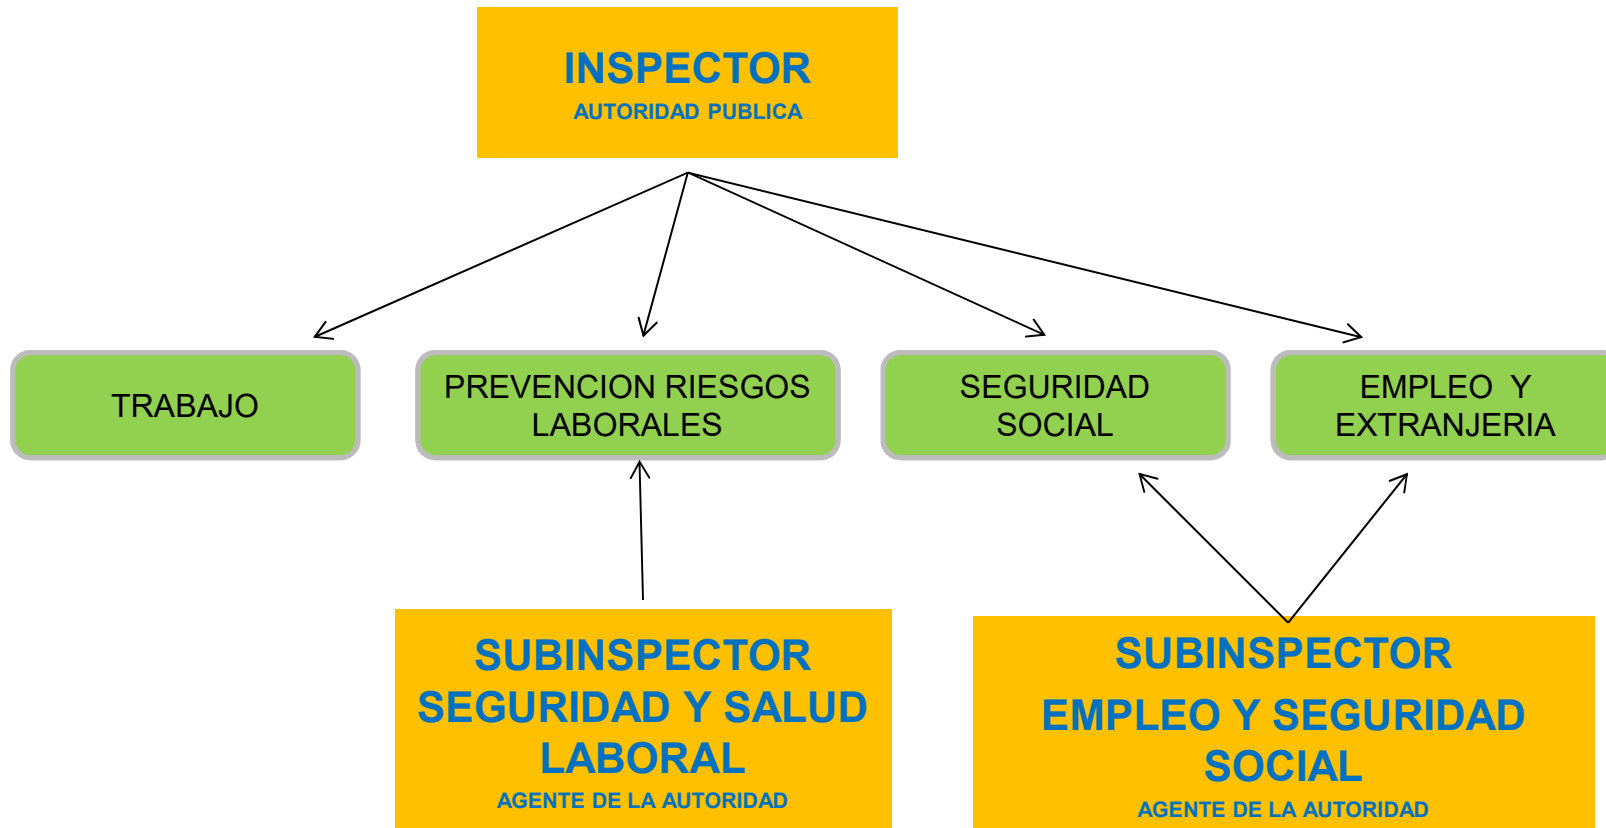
INSPECTOR
AUTORIDAD PUBLICA

TRABAJO

PREVENCION RIESGOS LABORALES

SEGURIDAD SOCIAL

EMPLEO Y EXTRANJERIA

SUBINSPECTOR
SEGURIDAD Y SALUD LABORAL
AGENTE DE LA AUTORIDAD

SUBINSPECTOR
EMPLEO Y SEGURIDAD SOCIAL
AGENTE DE LA AUTORIDAD